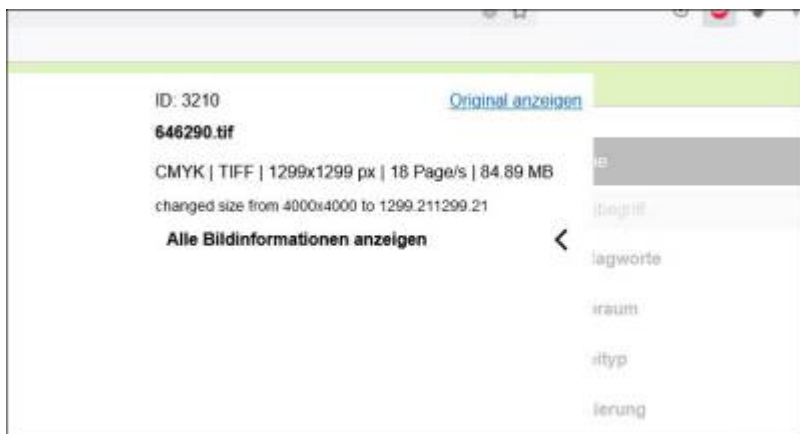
ID: 3210

Original anzeigen

646290.tif

CMYK | TIFF | 1299x1299 px | 18 Page/s | 84.89 MB

changed size from 4000x4000 to 1299.211299.21

Alle Bildinformationen anzeigen

<

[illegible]e

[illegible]begriff

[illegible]lagworte

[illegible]raum

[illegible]ityp

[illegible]ierung